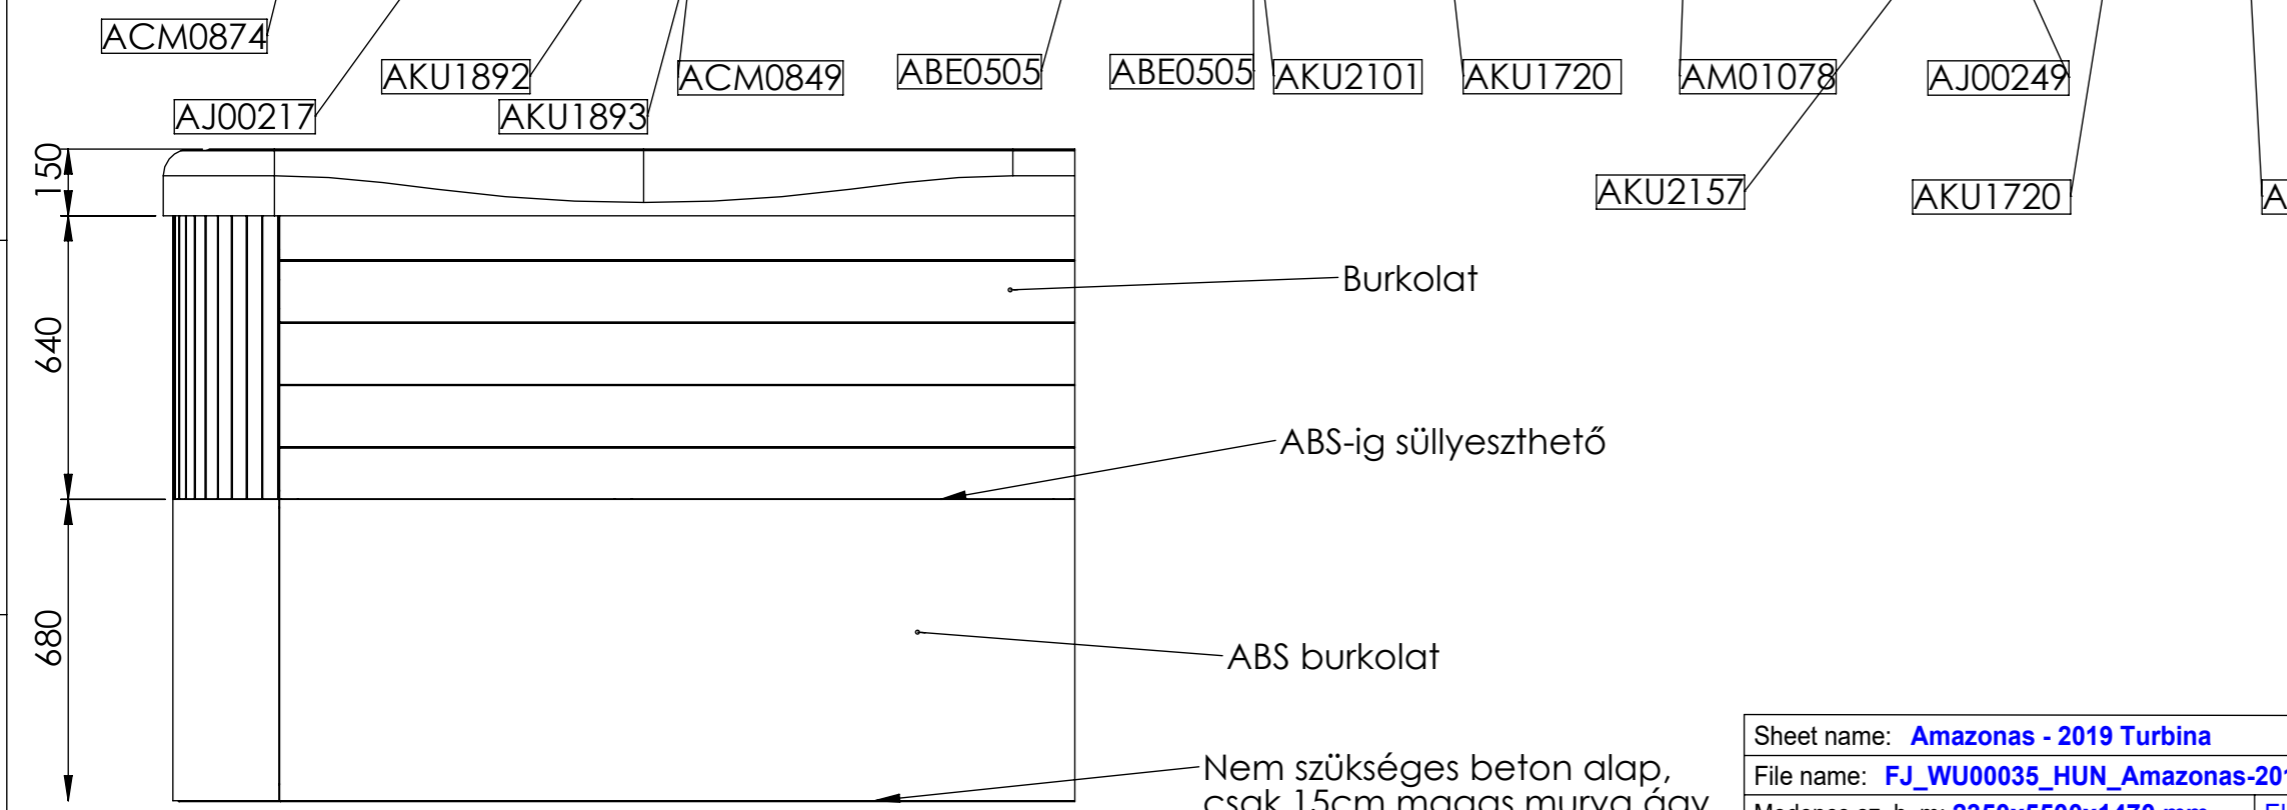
ACM0874
AKU1892
ACM0849
ABE0505
ABE0505
AKU2101
AKU1720
AM01078
AJ00249
AJ00217
AKU1893
AKU2157
AKU1720
A

150
640
680

Burkolat
ABS-ig süllyeszthető
ABS burkolat
Nem szükséges beton alap, csak 15cm magas murva ágy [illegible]

Sheet name: Amazonas - 2019 Turbina
File name: FJ_WU00035_HUN_Amazonas-20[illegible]
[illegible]